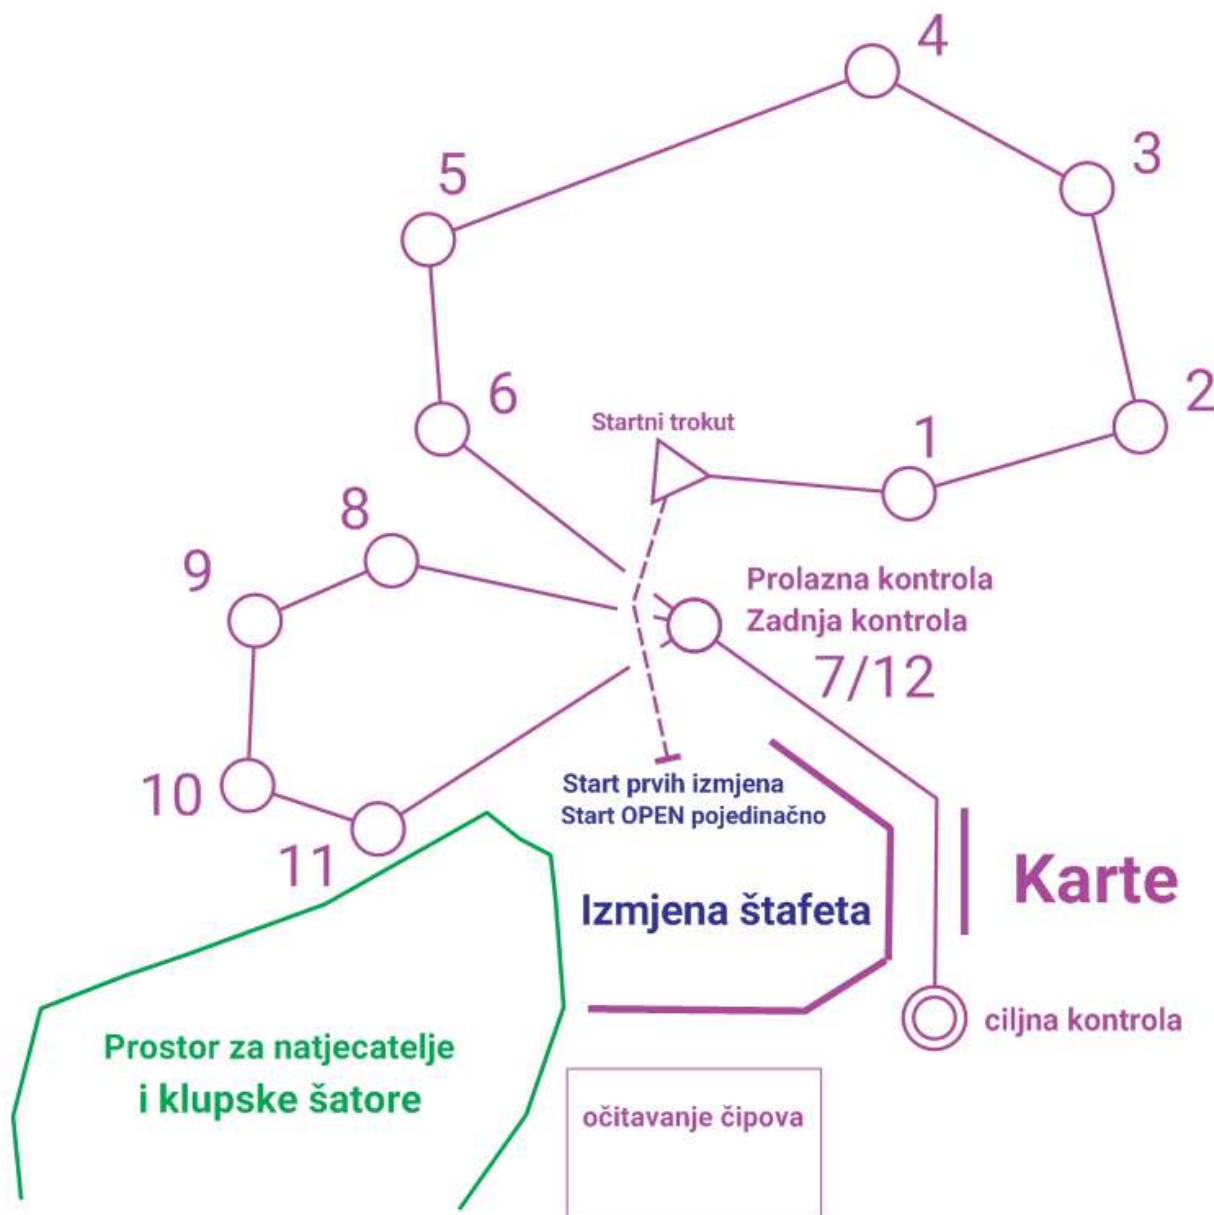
4
3
5
2
6
Startni trokut
1
8
9
Prolazna kontrola
Zadnja kontrola
7/12
10
Start prvih izmjena
Start OPEN pojedinačno
11
Izmjena štafeta
Karte
ciljna kontrola
Prostor za natjecatelje
i klupske šatore
očitavanje čipova